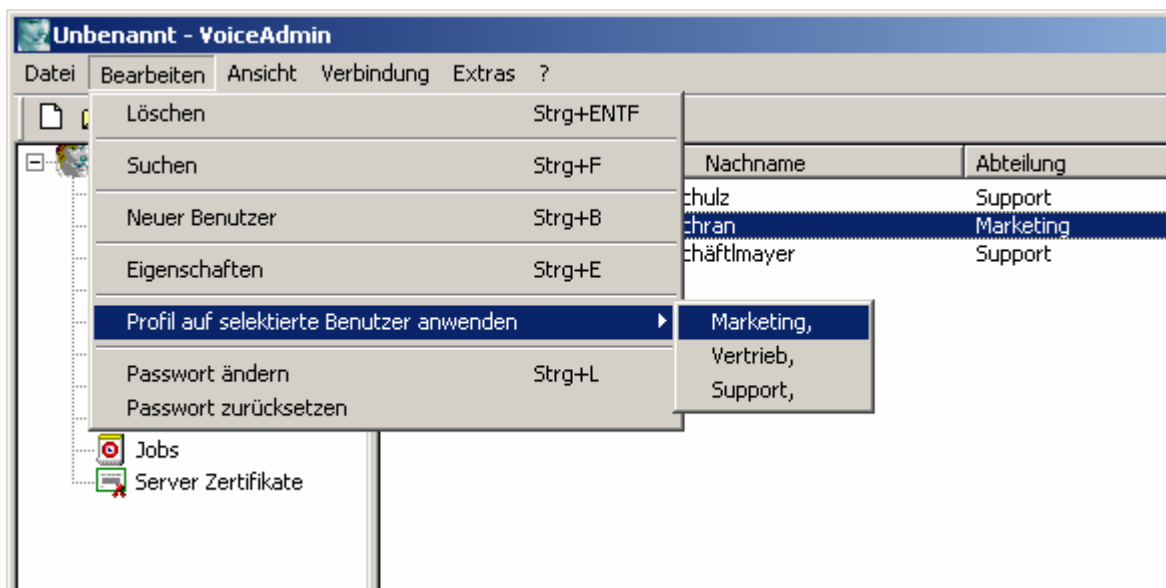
Unbenannt - VoiceAdmin

Datei Bearbeiten Ansicht Verbindung Extras ?

Löschen Strg+ENTF
Suchen Strg+F
Neuer Benutzer Strg+B
Eigenschaften Strg+E
Profil auf selektierte Benutzer anwenden
Passwort ändern Strg+L
Passwort zurücksetzen

Marketing,
Vertrieb,
Support,

| Nachname | Abteilung |
|---|---|
| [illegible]hulz | Support |
| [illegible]hran | Marketing |
| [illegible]häftlmayer | Support |

Jobs
Server Zertifikate